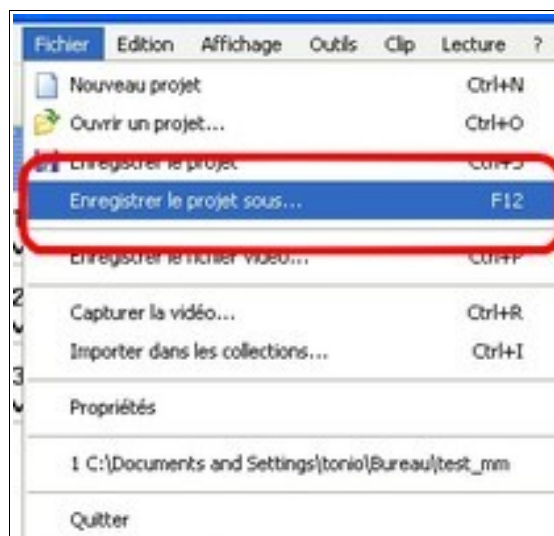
Fichier Edition Affichage Outils Clip Lecture ?

Nouveau projet Ctrl+N

Ouvrir un projet... Ctrl+O

Enregistrer le projet Ctrl+S

Enregistrer le projet sous... F12

Enregistrer le fichier vidéo... Ctrl+P

Capturer la vidéo... Ctrl+R

Importer dans les collections... Ctrl+I

Propriétés

1 C:\Documents and Settings\tonio\Bureau\test_mm

Quitter